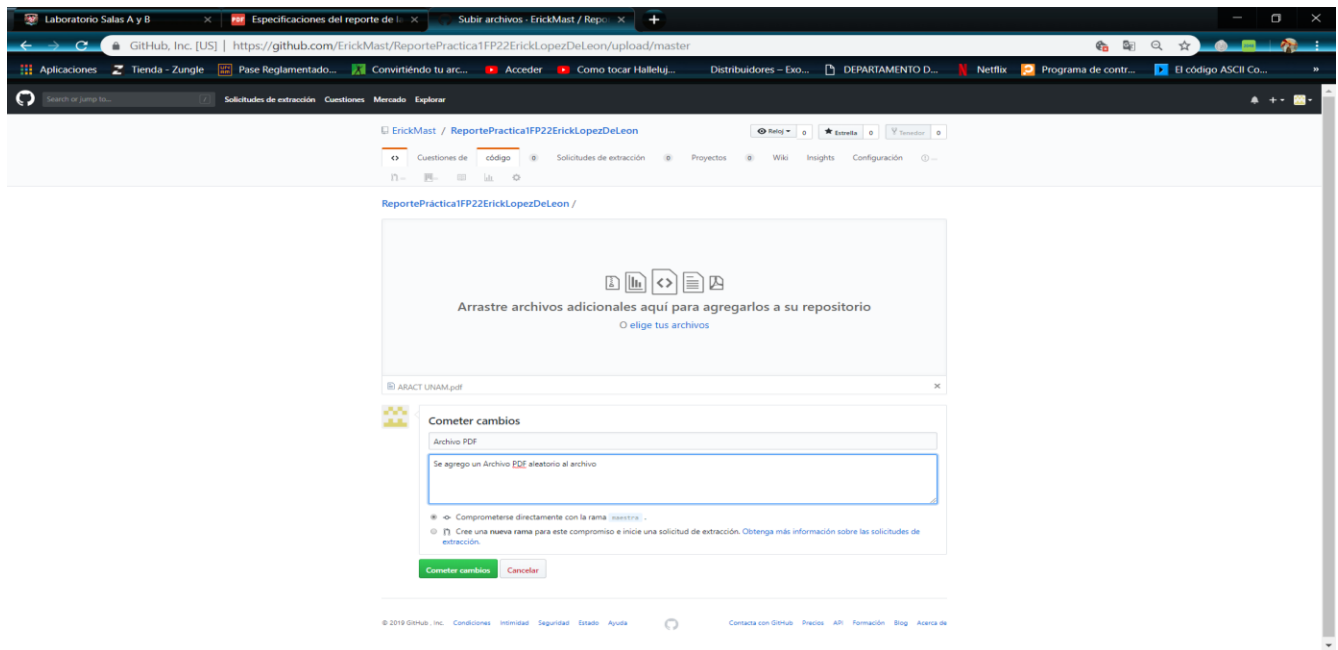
Laboratorio Salas A y B ×
Especificaciones del reporte de la ×
Subir archivos · ErickMast / Repo ×
+

GitHub, Inc. [US] | https://github.com/ErickMast/ReportePractica1FP22ErickLopezDeLeon/upload/master

Aplicaciones
Tienda - Zungle
Pase Reglamentado...
Convirtiéndo tu arc...
Acceder
Como tocar Halleluj...
Distribuidores – Exo...
DEPARTAMENTO D...
Netflix
Programa de contr...
El código ASCII Co...

Search or jump to...
Solicitudes de extracción Cuestiones Mercado Explorar

ErickMast / ReportePractica1FP22ErickLopezDeLeon
Reloj 0
Estrella 0
Tenedor 0

<> Cuestiones de código 0 Solicitudes de extracción 0 Proyectos 0 Wiki Insights Configuración

ReportePráctica1FP22ErickLopezDeLeon /

Arrastre archivos adicionales aquí para agregarlos a su repositorio
O elige tus archivos

ARACT UNAM.pdf
×

Cometer cambios
Archivo PDF
Se agrego un Archivo PDF aleatorio al archivo

Comprometerse directamente con la rama maestra .
Cree una nueva rama para este compromiso e inicie una solicitud de extracción. Obtenga más información sobre las solicitudes de extracción.

Cometer cambios
Cancelar

© 2019 GitHub , Inc. Condiciones Intimidad Seguridad Estado Ayuda
Contacta con GitHub Precios API Formación Blog Acerca de